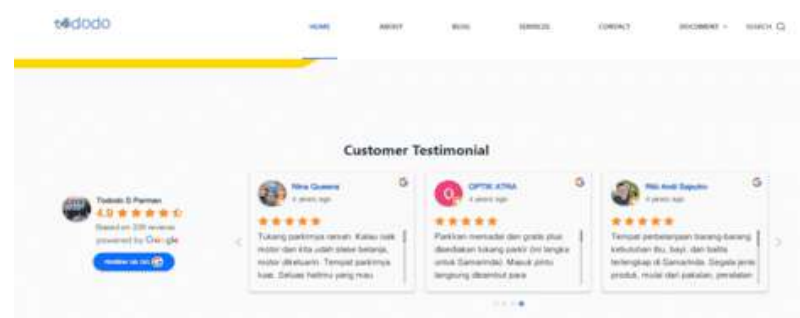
tododo

HOME ABOUT BLOG SERVICES CONTACT DOCUMENT SEARCH

Customer Testimonial

Tododo S Parman
4.9 ★★★★★
Based on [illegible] reviews
powered by Google
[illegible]

Nina Queena
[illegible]
★★★★★
Tukang parkirnya ramah. Kalau naik motor dan kita udah selesai belanja, motor diketuarin. Tempat parkirnya luas. Seluas hatimu yang mau

OPTIK ATRA
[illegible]
★★★★★
Parkiran memadai dan gratis plus disediakan tukang parkir (ini langka untuk Samarinda). Masuk pintu langsung disambut para

Rizki Andi Saputro
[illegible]
★★★★★
Tempat perbelanjaan barang-barang kebutuhan ibu, bayi, dan balita terlengkap di Samarinda. Segala jenis produk, mulai dari pakaian, peralatan